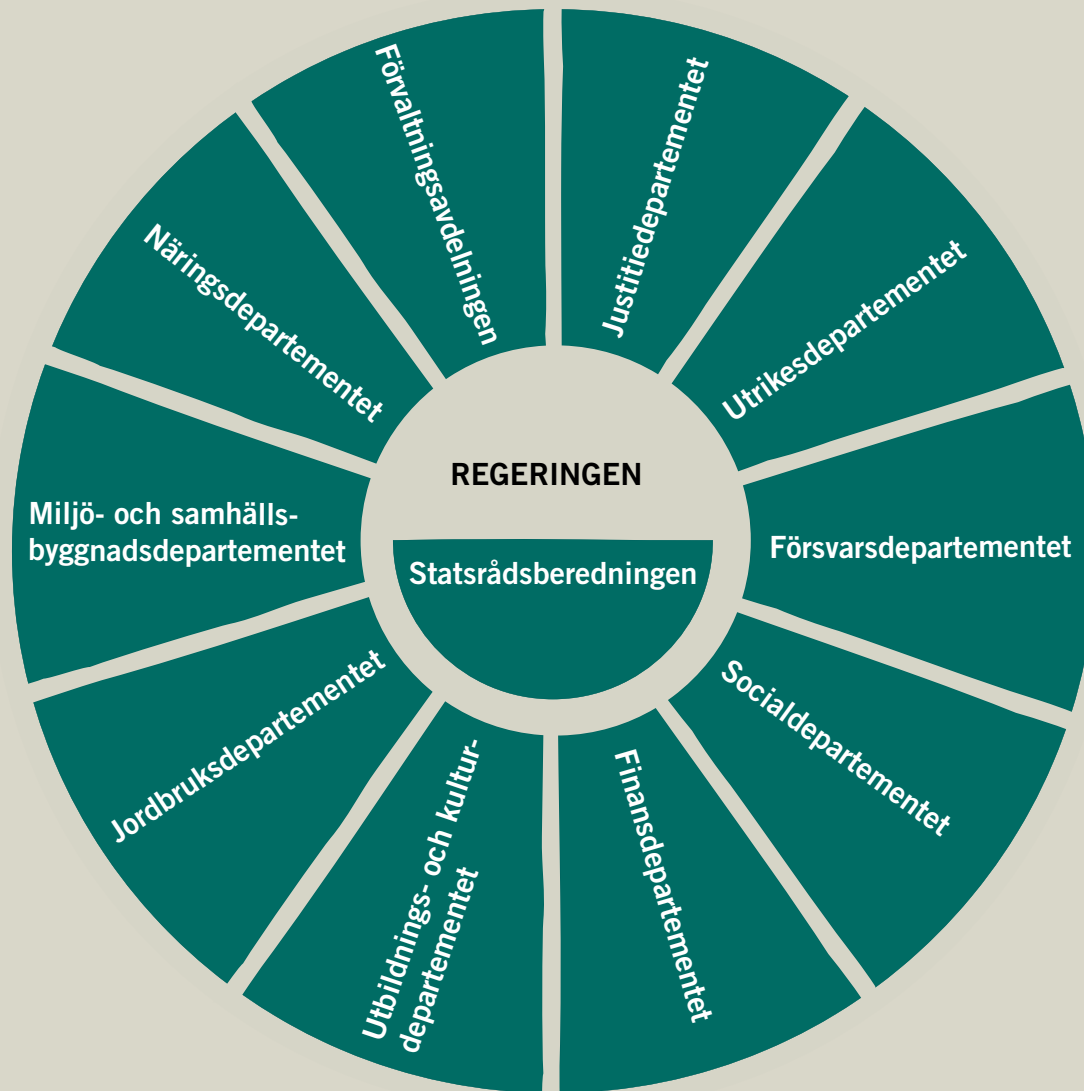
REGERINGEN

Statsrådsberedningen

Förvaltningsavdelningen

Justitiedepartementet

Utrikesdepartementet

Försvarsdepartementet

Socialdepartementet

Finansdepartementet

Utbildnings- och kulturdepartementet

Jordbruksdepartementet

Miljö- och samhällsbyggnadsdepartementet

Näringsdepartementet